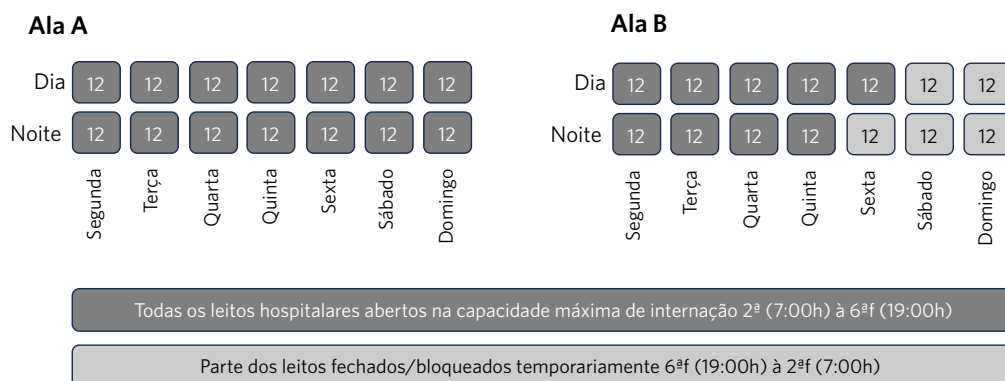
Ala A

| | | | | | | | |
|---|---|---|---|---|---|---|---|
| Dia | 12 | 12 | 12 | 12 | 12 | 12 | 12 |
| Noite | 12 | 12 | 12 | 12 | 12 | 12 | 12 |
| | Segunda | Terça | Quarta | Quinta | Sexta | Sábado | Domingo |

Ala B

| | | | | | | | |
|---|---|---|---|---|---|---|---|
| Dia | 12 | 12 | 12 | 12 | 12 | 12 | 12 |
| Noite | 12 | 12 | 12 | 12 | 12 | 12 | 12 |
| | Segunda | Terça | Quarta | Quinta | Sexta | Sábado | Domingo |

Todas os leitos hospitalares abertos na capacidade máxima de internação 2ª (7:00h) à 6ªf (19:00h)

Parte dos leitos fechados/bloqueados temporariamente 6ªf (19:00h) à 2ªf (7:00h)